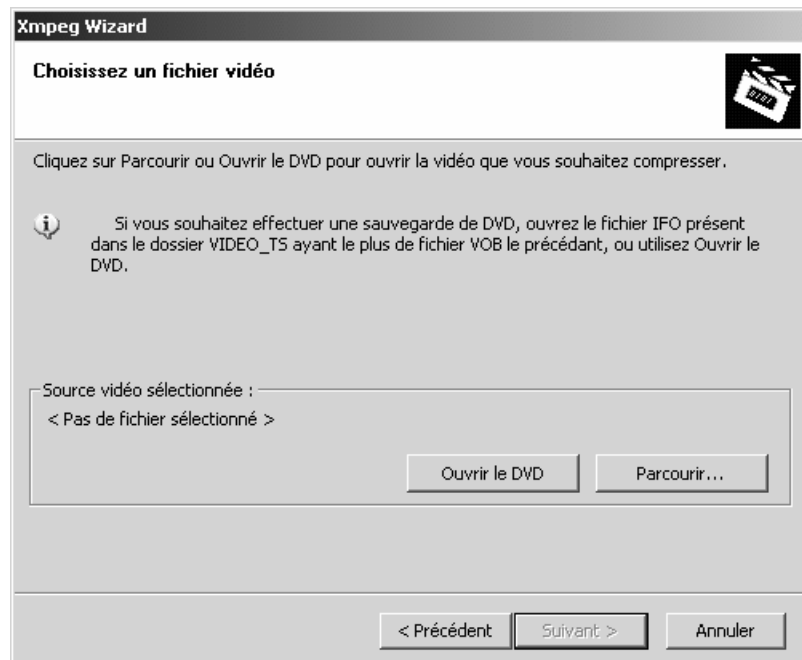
Xmpeg Wizard

Choisissez un fichier vidéo

Cliquez sur Parcourir ou Ouvrir le DVD pour ouvrir la vidéo que vous souhaitez compresser.

Si vous souhaitez effectuer une sauvegarde de DVD, ouvrez le fichier IFO présent dans le dossier VIDEO_TS ayant le plus de fichier VOB le précédant, ou utilisez Ouvrir le DVD.

Source vidéo sélectionnée :

< Pas de fichier sélectionné >

Ouvrir le DVD

Parcourir...

< Précédent

Suivant >

Annuler